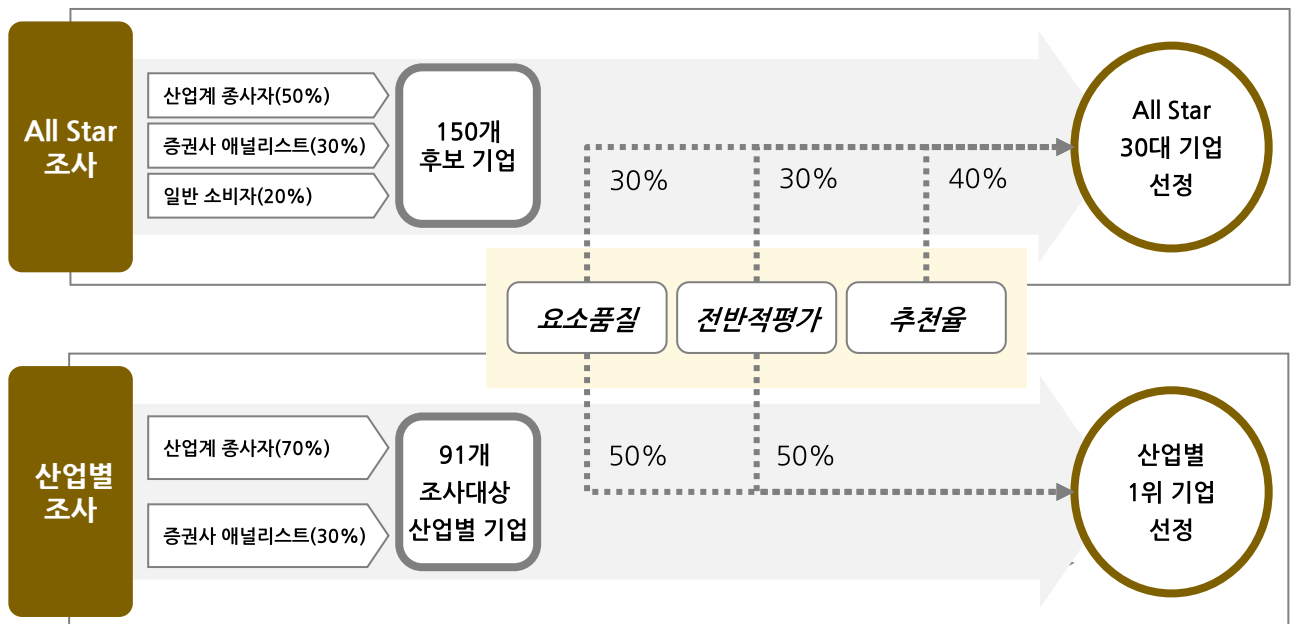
All Star 조사

산업계 종사자(50%)

증권사 애널리스트(30%)

일반 소비자(20%)

150개 후보 기업

30%

30%

40%

All Star 30대 기업 선정

요소품질

전반적평가

추천율

산업별 조사

산업계 종사자(70%)

증권사 애널리스트(30%)

91개 조사대상 산업별 기업

50%

50%

산업별 1위 기업 선정